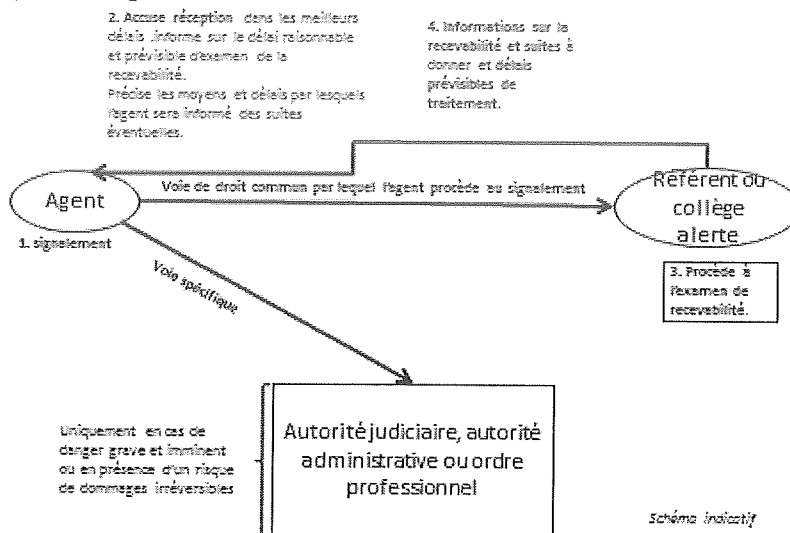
2. Accuse réception dans les meilleurs délais .Informe sur le délai raisonnable et prévisible d'examen de la recevabilité.
Précise les moyens et délais par lesquels l'agent sera informé des suites éventuelles.

4. Informations sur la recevabilité et suites à donner et délais prévisibles de traitement.

Agent

1. signalement

Voie de droit commun par lequel l'agent procède au signalement

Référent ou collège alerte

3. Procède à l'examen de recevabilité.

Voie spécifique

Uniquement en cas de danger grave et imminent ou en présence d'un risque de dommages irréversibles

Autorité judiciaire, autorité administrative ou ordre professionnel

Schéma indicatif